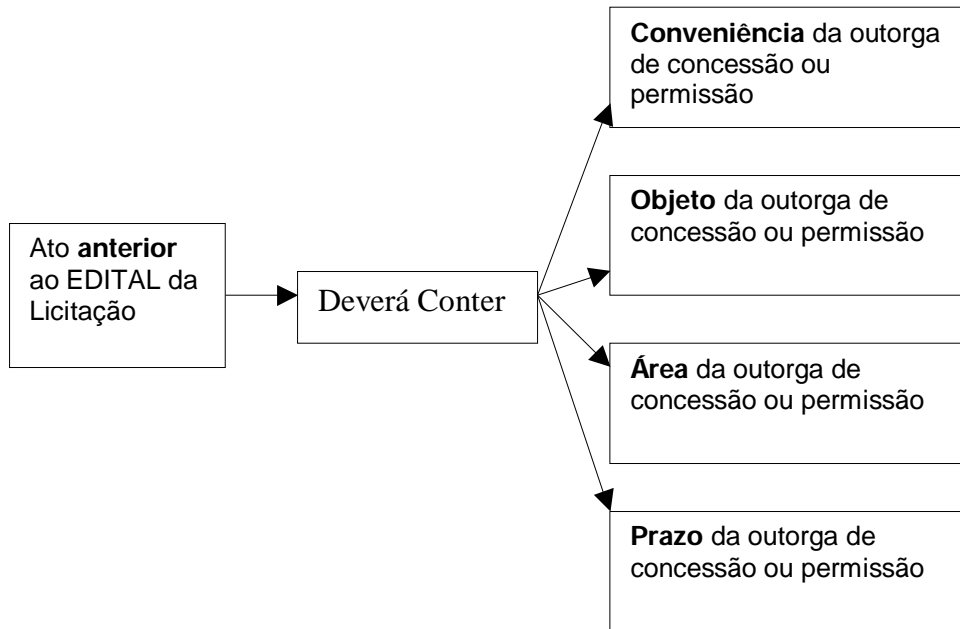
Ato anterior ao EDITAL da Licitação

Deverá Conter

Conveniência da outorga de concessão ou permissão

Objeto da outorga de concessão ou permissão

Área da outorga de concessão ou permissão

Prazo da outorga de concessão ou permissão